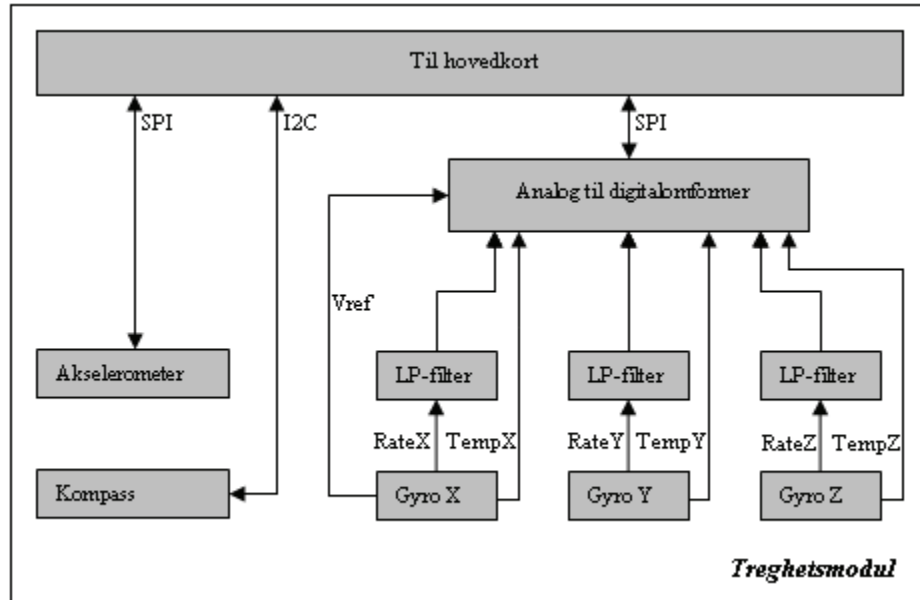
Til hovedkort

SPI

I2C

SPI

Analog til digitalomformer

Vref

Akselerometer

LP-filter

LP-filter

LP-filter

RateX

TempX

RateY

TempY

RateZ

TempZ

Kompass

Gyro X

Gyro Y

Gyro Z

Treghetsmodul